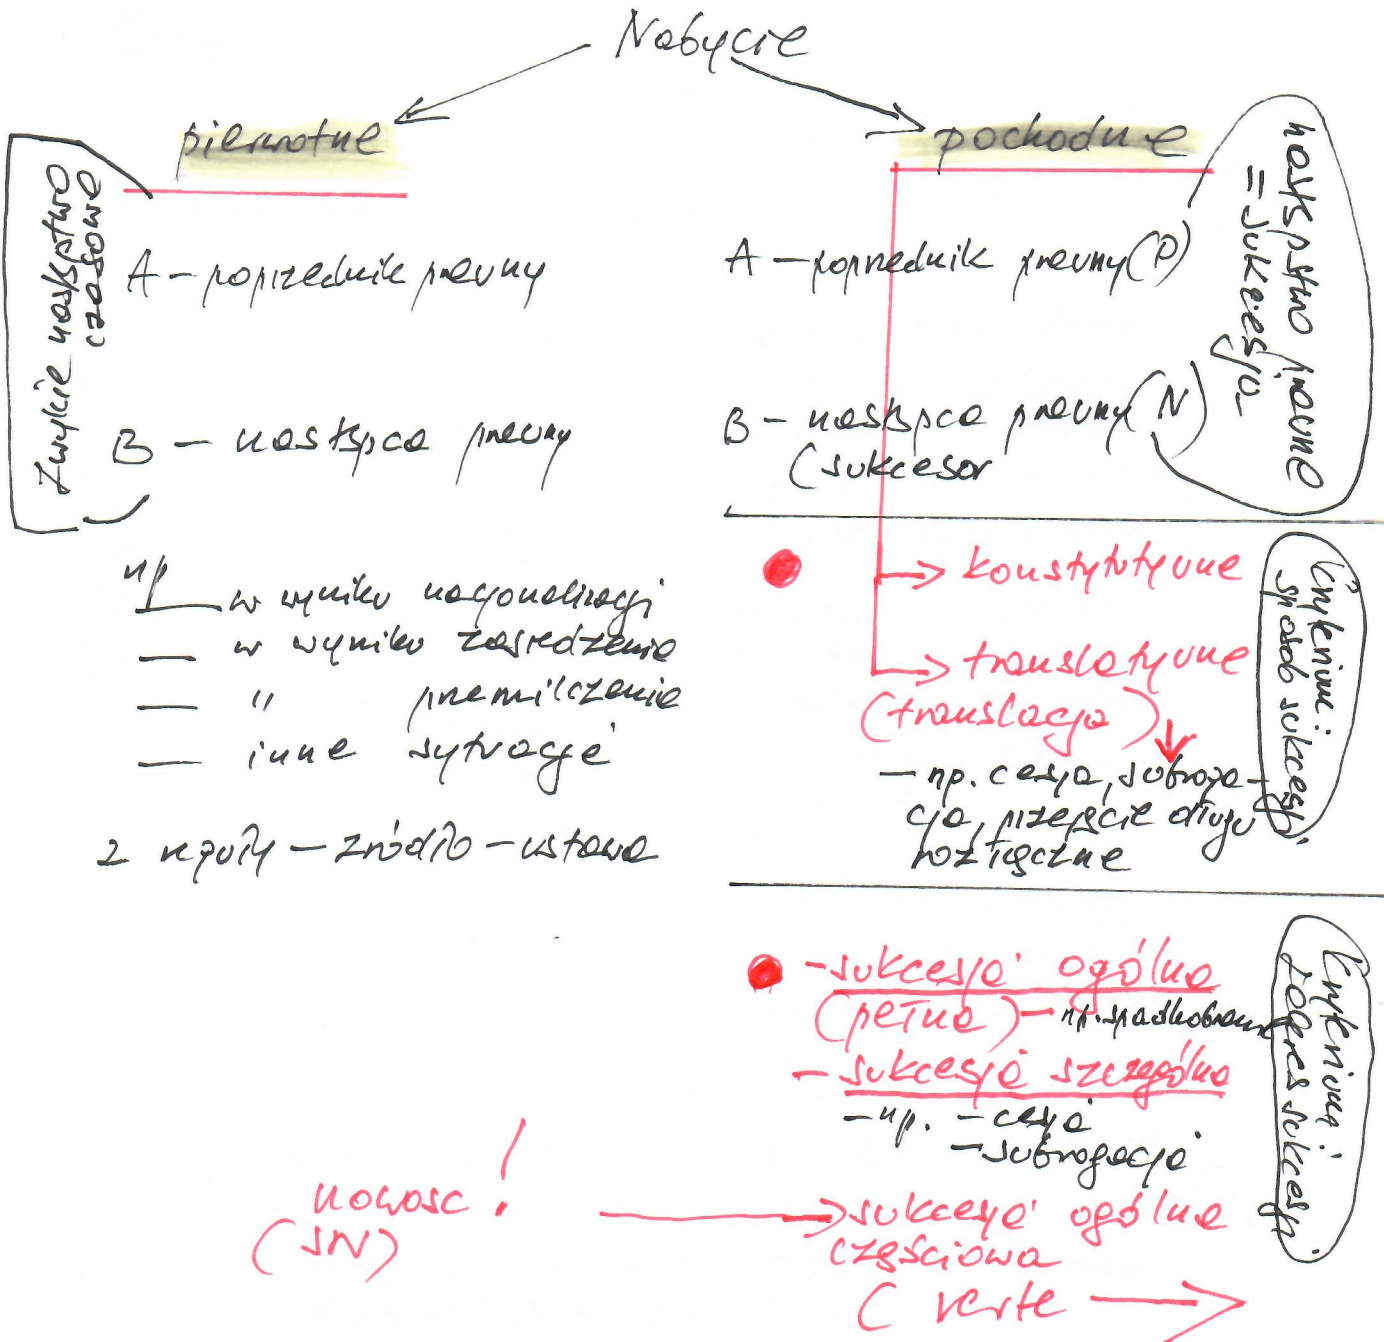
Nabycie

pierwotne

Zwykle następstwo czasowe

A – poprzednik prawny

B – następca prawny

np – w wyniku nacjonalizacji
– w wyniku zasiedzenia
– " przemilczenie
– inne sytuacje

2 reguły – źródło – ustawa

pochodne

następstwo prawne = sukcesja

A – poprzednik prawny (P)

B – następca prawny (N) (sukcesor

→ konstytutywne

→ translatywne (translacja)

– np. cesja, subrogacja, przejęcie długu rozrzutne

Kryterium: sposób sukcesji

– sukcesja ogólna (pełna) – np. spadkobranie

– sukcesja szczególna
– np. – cesja
– subrogacja

Kryterium: zakres sukcesji

nowość! (SN)

→ sukcesja ogólna częściowa

( verte →